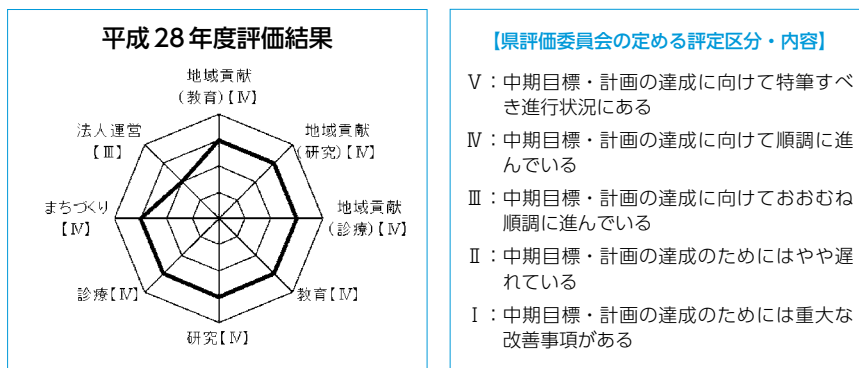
平成 28 年度評価結果

地域貢献（教育）【Ⅳ】

地域貢献（研究）【Ⅳ】

地域貢献（診療）【Ⅳ】

教育【Ⅳ】

研究【Ⅳ】

診療【Ⅳ】

まちづくり【Ⅳ】

法人運営【Ⅲ】

【県評価委員会の定める評定区分・内容】

Ⅴ：中期目標・計画の達成に向けて特筆すべき進行状況にある

Ⅳ：中期目標・計画の達成に向けて順調に進んでいる

Ⅲ：中期目標・計画の達成に向けておおむね順調に進んでいる

Ⅱ：中期目標・計画の達成のためにはやや遅れている

Ⅰ：中期目標・計画の達成のためには重大な改善事項がある